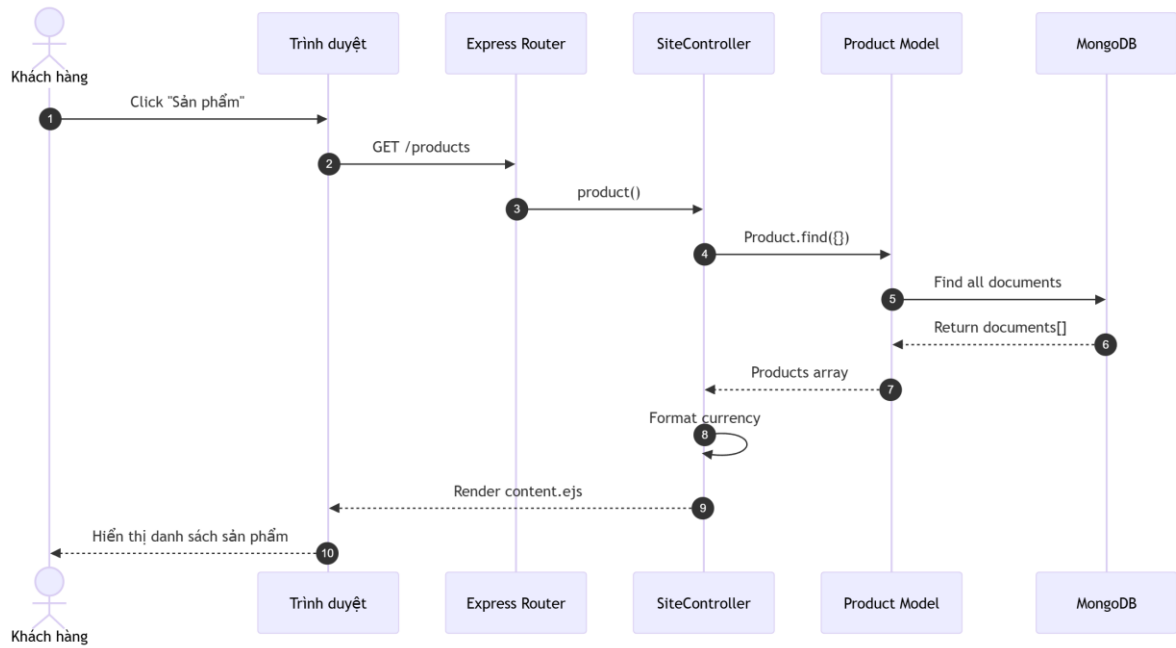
Khách hàng

Trình duyệt

Express Router

SiteController

Product Model

MongoDB

1 Click "Sản phẩm"

2 GET /products

3 product()

4 Product.find({})

5 Find all documents

6 Return documents[]

7 Products array

8 Format currency

9 Render content.ejs

10 Hiển thị danh sách sản phẩm

Khách hàng

Trình duyệt

Express Router

SiteController

Product Model

MongoDB